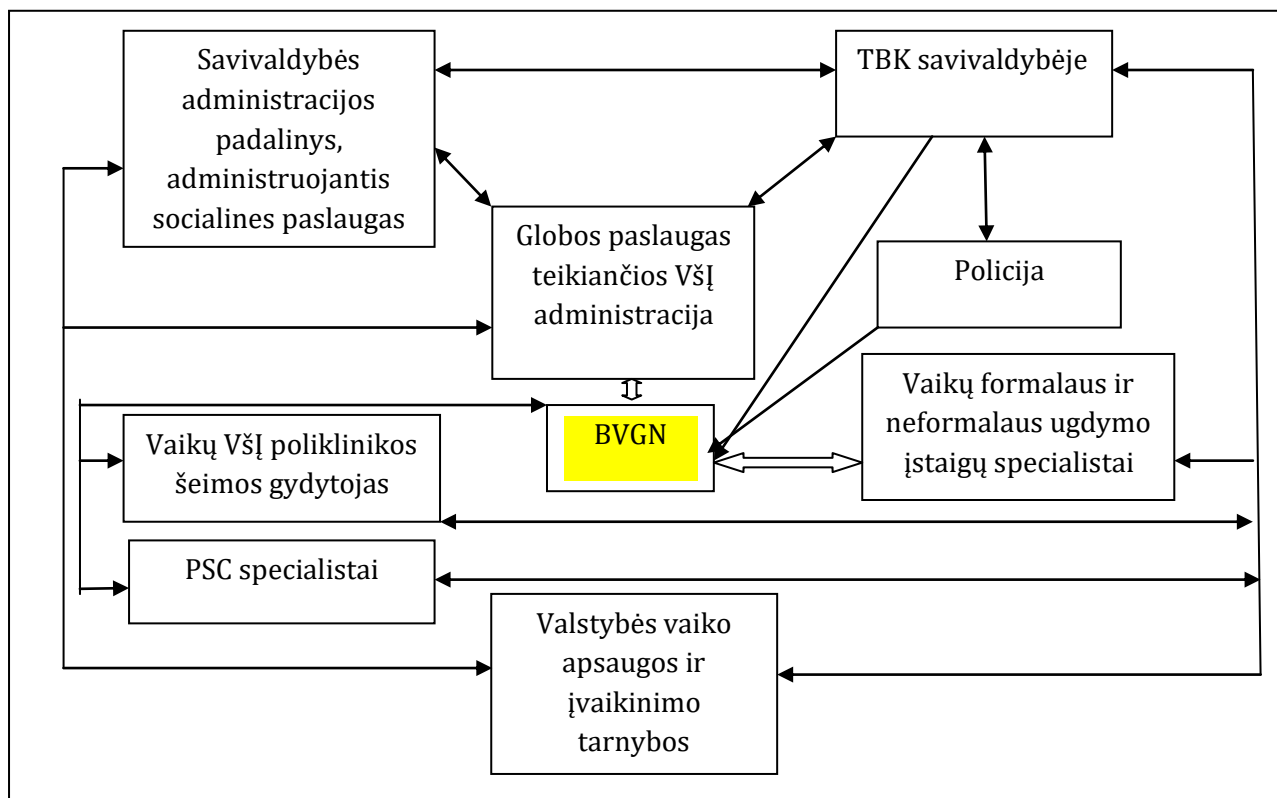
Savivaldybės administracijos padalinys, administruojantis socialines paslaugas

TBK savivaldybėje

Globos paslaugas teikiančios VšĮ administracija

Policija

Vaikų formalaus ir neformalaus ugdymo įstaigų specialistai

BVGN

Vaikų VšĮ poliklinikos šeimos gydytojas

PSC specialistai

Valstybės vaiko apsaugos ir įvaikinimo tarnybos